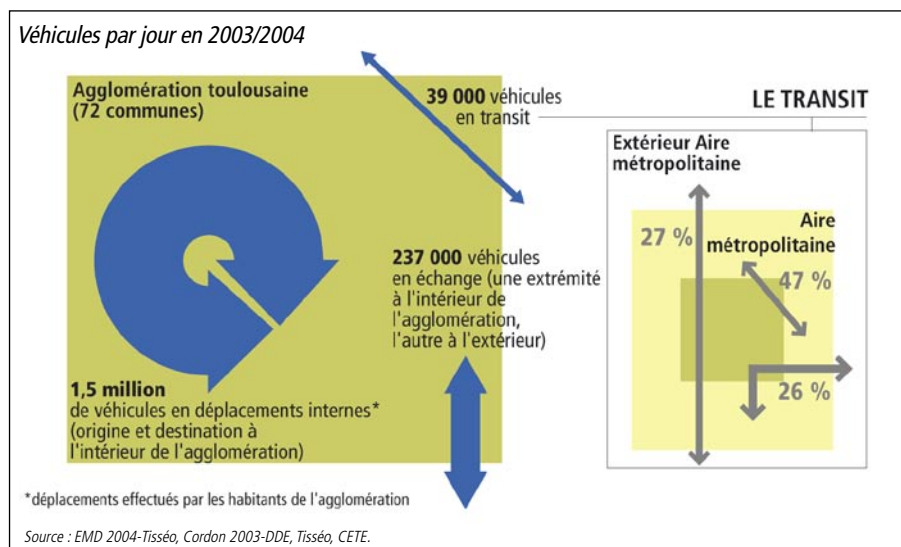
Véhicules par jour en 2003/2004

Agglomération toulousaine (72 communes)

39 000 véhicules en transit

LE TRANSIT

Extérieur Aire métropolitaine

Aire métropolitaine

27 %

47 %

26 %

237 000 véhicules en échange (une extrémité à l'intérieur de l'agglomération, l'autre à l'extérieur)

1,5 million de véhicules en déplacements internes* (origine et destination à l'intérieur de l'agglomération)

*déplacements effectués par les habitants de l'agglomération

Source : EMD 2004-Tisséo, Cordon 2003-DDE, Tisséo, CETE.